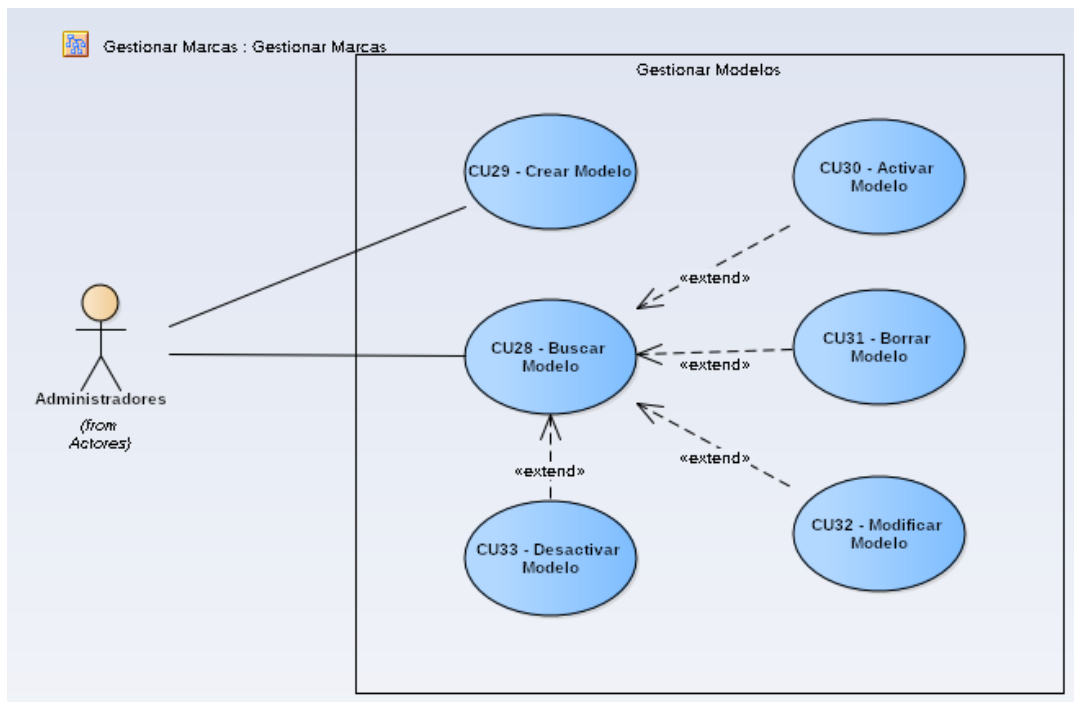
Gestionar Marcas : Gestionar Marcas

Gestionar Modelos

CU29 - Crear Modelo

CU30 - Activar Modelo

«extend»

CU28 - Buscar Modelo

CU31 - Borrar Modelo

«extend»

«extend»

«extend»

CU32 - Modificar Modelo

CU33 - Desactivar Modelo

Administradores

(from Actores)